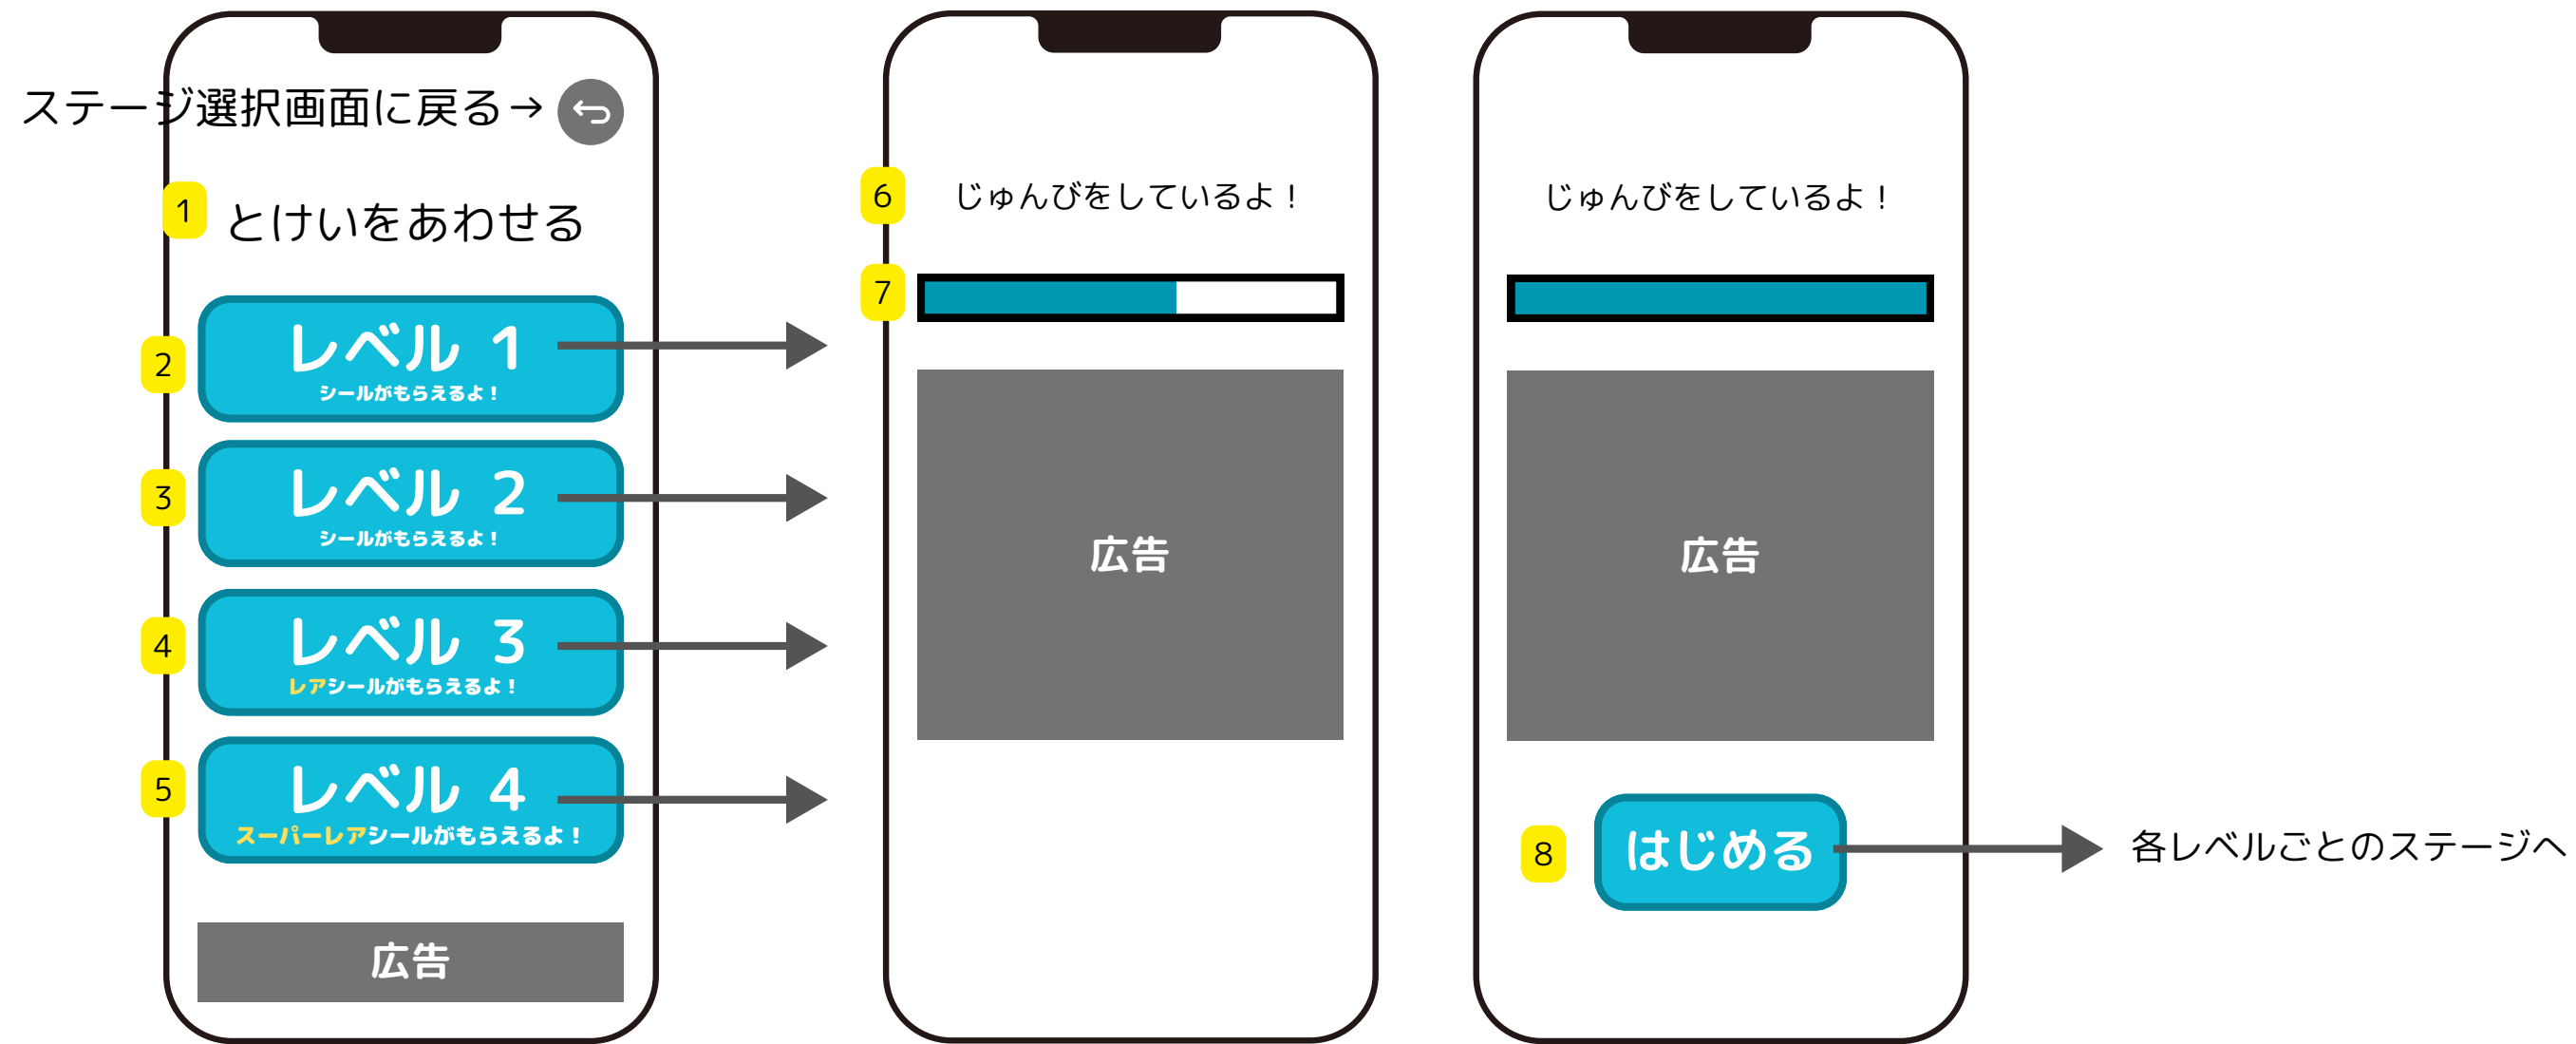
ステージ選択画面に戻る→

1 とけいをあわせる

2 レベル 1
シールがもらえるよ！

3 レベル 2
シールがもらえるよ！

4 レベル 3
レアシールがもらえるよ！

5 レベル 4
スーパーレアシールがもらえるよ！

広告

6 じゅんびをしているよ！

7

広告

じゅんびをしているよ！

広告

8 はじめる

各レベルごとのステージへ